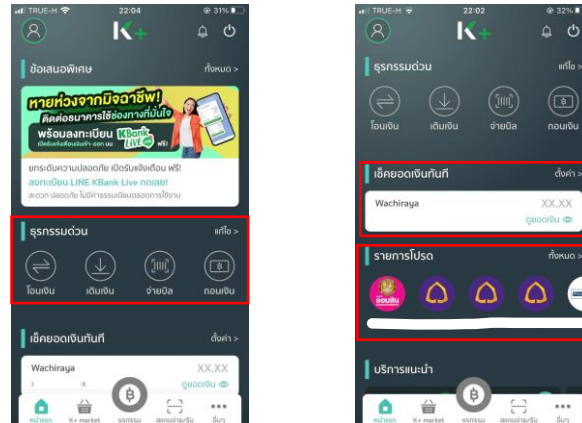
TRUE-H 22:04 31%

K+

ข้อเสนอพิเศษ ทั้งหมด >

หายห่วงจากมิจฉาชีพ! ติดต่อธนาคารได้ช่องทางที่มั่นใจ พร้อมลงทะเบียน KBank Live ฟรี

ยกระดับความปลอดภัย เปิดรับแจ้งเตือน ฟรี! ลงทะเบียน LINE KBank Live กดเลย! สะดวก ปลอดภัย ไม่มีค่าธรรมเนียมตลอดการใช้งาน

ธุรกรรมด่วน แก้ไข >

โอนเงิน เติมเงิน จ่ายบิล ถอนเงิน

เช็คยอดเงินทันที ตั้งค่า >

Wachiraya XX.XX

ดูยอดเงิน

หน้าแรก K+ market ธุรกรรม สแกนจ่าย/รับ อื่นๆ

TRUE-H 22:02 32%

K+

ธุรกรรมด่วน แก้ไข >

โอนเงิน เติมเงิน จ่ายบิล ถอนเงิน

เช็คยอดเงินทันที ตั้งค่า >

Wachiraya XX.XX

ดูยอดเงิน

รายการโปรด ทั้งหมด >

ออมสิน

บริการแนะนำ

หน้าแรก K+ market ธุรกรรม สแกนจ่าย/รับ อื่นๆ